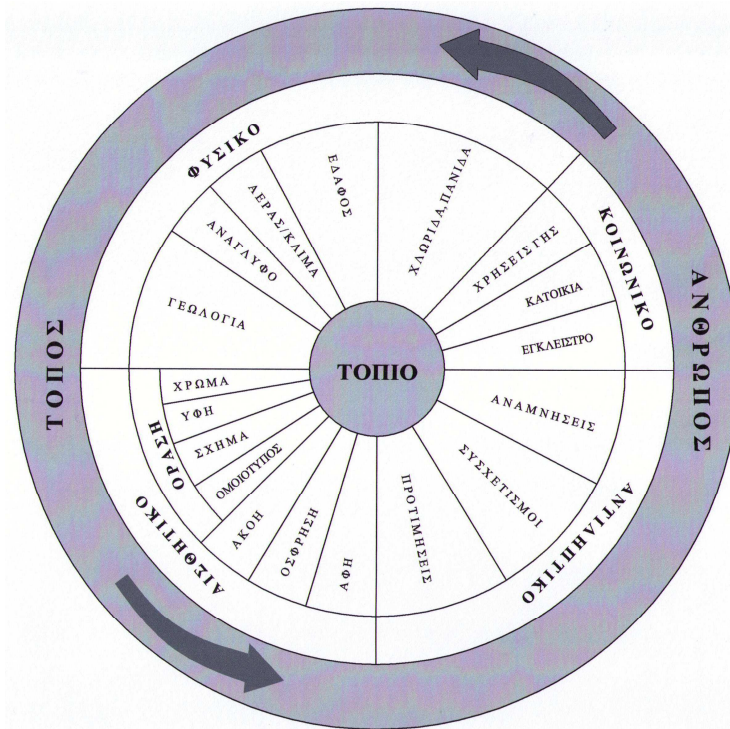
ΤΟΠΟΣ

ΑΝΘΡΩΠΟΣ

ΦΥΣΙΚΟ

ΕΔΑΦΟΣ

ΑΕΡΑΣ/ΚΛΙΜΑ

ΑΝΑΓΛΥΦΟ

ΓΕΩΛΟΓΙΑ

ΧΛΩΡΙΔΑ,ΠΑΝΙΔΑ

ΚΟΙΝΩΝΙΚΟ

ΧΡΗΣΕΙΣ ΓΗΣ

ΚΑΤΟΙΚΙΑ

ΕΓΚΛΕΙΣΤΡΟ

ΤΟΠΙΟ

ΑΝΑΜΝΗΣΕΙΣ

ΣΥΣΧΕΤΙΣΜΟΙ

ΠΡΟΤΙΜΗΣΕΙΣ

ΑΝΤΙΛΗΠΤΙΚΟ

ΟΡΑΣΗ

ΧΡΩΜΑ

ΥΦΗ

ΣΧΗΜΑ

ΟΜΟΙΟΤΥΠΟΣ

ΑΚΟΗ

ΟΣΦΡΗΣΗ

ΑΦΗ

ΑΙΣΘΗΤΙΚΟ